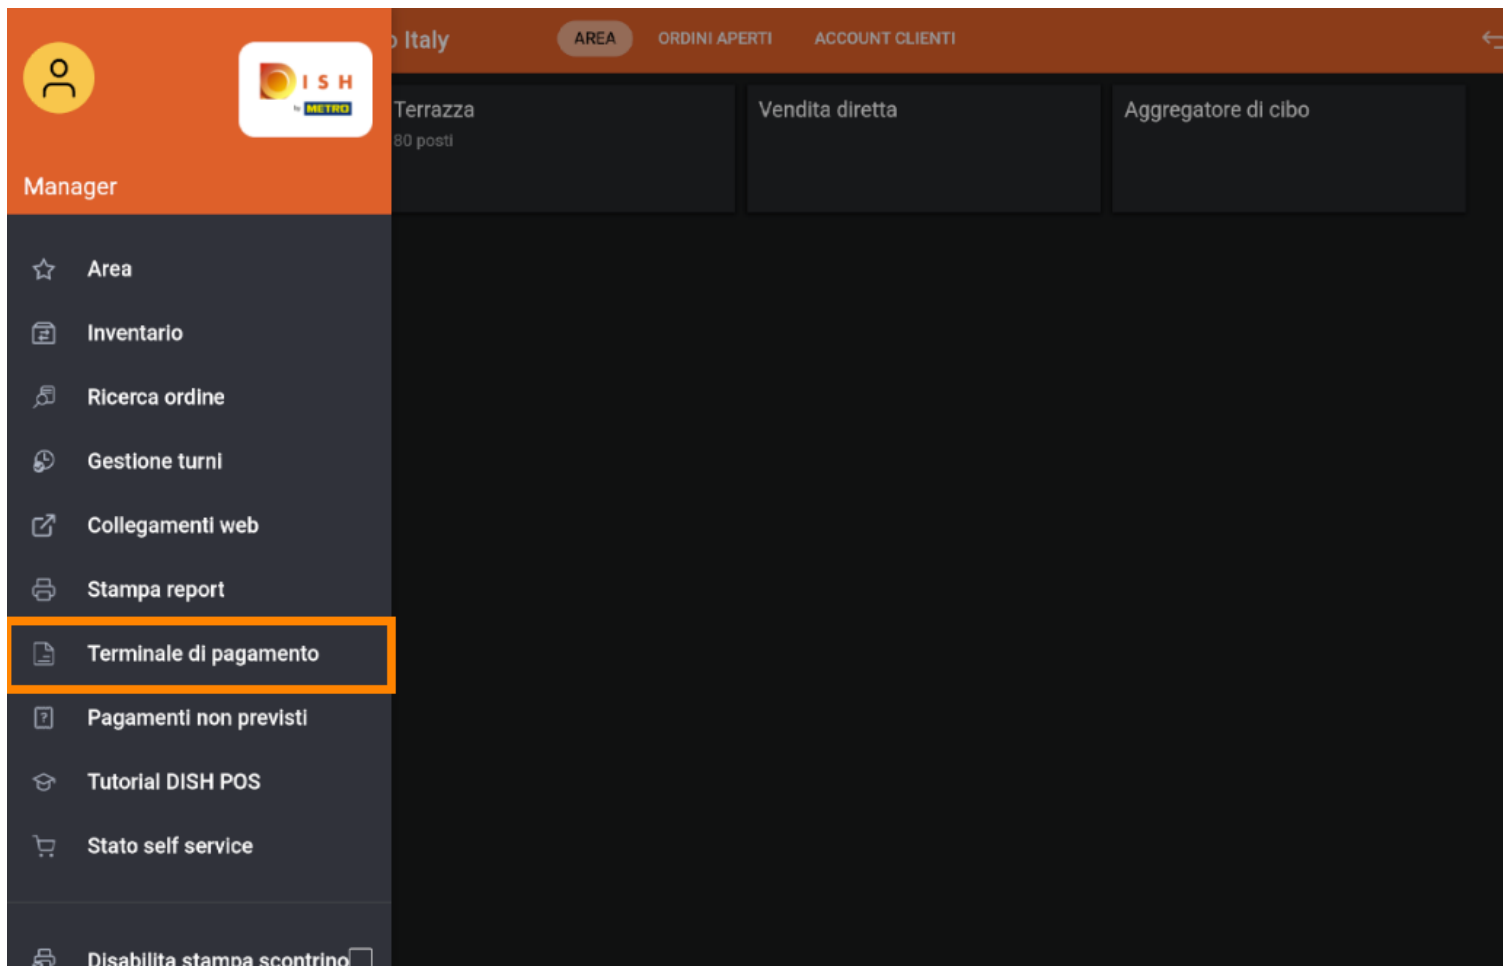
DISH by METRO

Manager

Area
Inventario
Ricerca ordine
Gestione turni
Collegamenti web
Stampa report
Terminale di pagamento
Pagamenti non previsti
Tutorial DISH POS
Stato self service
Disabilita stampa scontrino

Italy
AREA
ORDINI APERTI
ACCOUNT CLIENTI

Terrazza
80 posti

Vendita diretta

Aggregatore di cibo